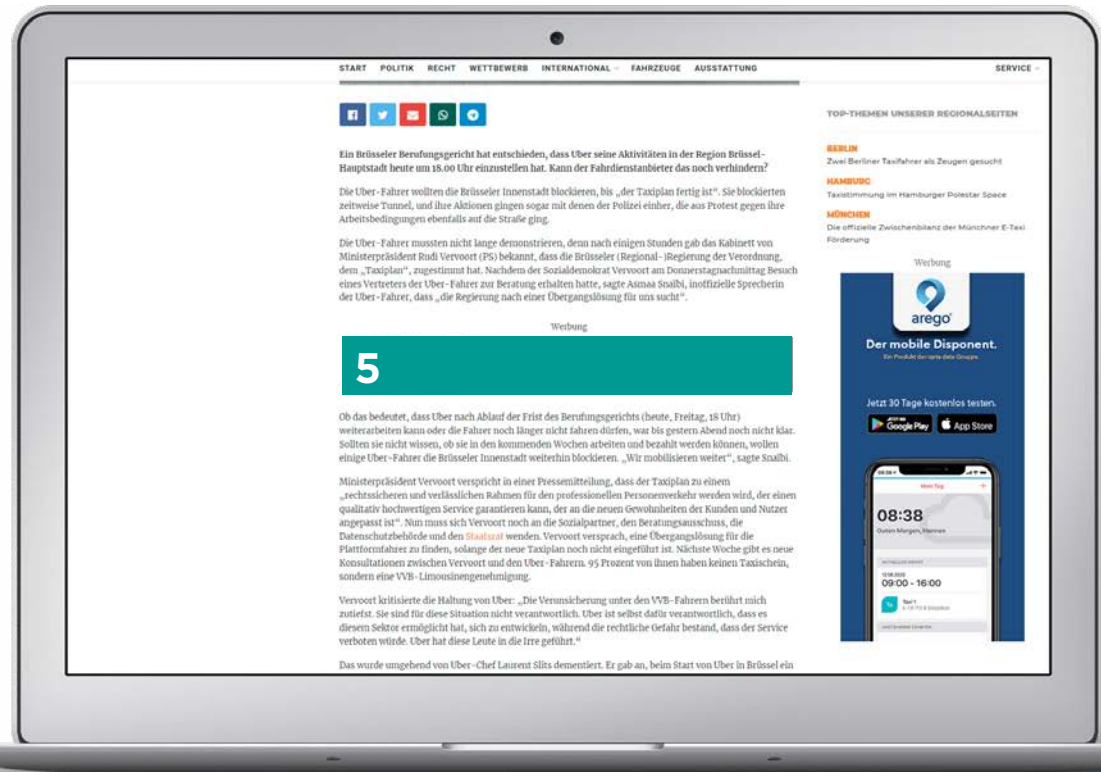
START POLITIK RECHT WETTBEWERB INTERNATIONAL FAHRZEUGE AUSSTATTUNG SERVICE

Ein Brüsseler Berufungsgericht hat entschieden, dass Uber seine Aktivitäten in der Region Brüssel-Hauptstadt heute um 18.00 Uhr einzustellen hat. Kann der Fahrdienstanbieter das noch verhindern?

Die Uber-Fahrer wollten die Brüsseler Innenstadt blockieren, bis „der Taxiplan fertig ist". Sie blockierten zeitweise Tunnel, und ihre Aktionen gingen sogar mit denen der Polizei einher, die aus Protest gegen ihre Arbeitsbedingungen ebenfalls auf die Straße ging.

Die Uber-Fahrer mussten nicht lange demonstrieren, denn nach einigen Stunden gab das Kabinett von Ministerpräsident Rudi Vervoort (PS) bekannt, dass die Brüsseler (Regional-)Regierung der Verordnung, dem „Taxiplan", zugestimmt hat. Nachdem der Sozialdemokrat Vervoort am Donnerstagnachmittag Besuch eines Vertreters der Uber-Fahrer zur Beratung erhalten hatte, sagte Asmaa Snaibi, inoffizielle Sprecherin der Uber-Fahrer, dass „die Regierung nach einer Übergangslösung für uns sucht".

Werbung

5

Ob das bedeutet, dass Uber nach Ablauf der Frist des Berufungsgerichts (heute, Freitag, 18 Uhr) weiterarbeiten kann oder die Fahrer noch länger nicht fahren dürfen, war bis gestern Abend noch nicht klar. Sollten sie nicht wissen, ob sie in den kommenden Wochen arbeiten und bezahlt werden können, wollen einige Uber-Fahrer die Brüsseler Innenstadt weiterhin blockieren. „Wir mobilisieren weiter", sagte Snaibi.

Ministerpräsident Vervoort verspricht in einer Pressemitteilung, dass der Taxiplan zu einem „rechtssicheren und verlässlichen Rahmen für den professionellen Personenverkehr werden wird, der einen qualitativ hochwertigen Service garantieren kann, der an die neuen Gewohnheiten der Kunden und Nutzer angepasst ist". Nun muss sich Vervoort noch an die Sozialpartner, den Beratungsausschuss, die Datenschutzbehörde und den Staatsrat wenden. Vervoort versprach, eine Übergangslösung für die Plattformfahrer zu finden, solange der neue Taxiplan noch nicht eingeführt ist. Nächste Woche gibt es neue Konsultationen zwischen Vervoort und den Uber-Fahrern. 95 Prozent von ihnen haben keinen Taxischein, sondern eine VVB-Limousinengenehmigung.

Vervoort kritisierte die Haltung von Uber: „Die Verunsicherung unter den VVB-Fahrern berührt mich zutiefst. Sie sind für diese Situation nicht verantwortlich. Uber ist selbst dafür verantwortlich, dass es diesem Sektor ermöglicht hat, sich zu entwickeln, während die rechtliche Gefahr bestand, dass der Service verboten würde. Uber hat diese Leute in die Irre geführt."

Das wurde umgehend von Uber-Chef Laurent Slits dementiert. Er gab an, beim Start von Uber in Brüssel ein

TOP-THEMEN UNSERER REGIONALSEITEN

BERLIN
Zwei Berliner Taxifahrer als Zeugen gesucht

HAMBURG
Taxistimmung im Hamburger Polestar Space

MÜNCHEN
Die offizielle Zwischenbilanz der Münchner E-Taxi Förderung

Werbung

arego
Der mobile Disponent.
Ein Produkt der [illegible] Gruppe.

Jetzt 30 Tage kostenlos testen.
Google Play App Store

08:38
Guten Morgen, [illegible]
09:00 - 16:00
Taxi 1